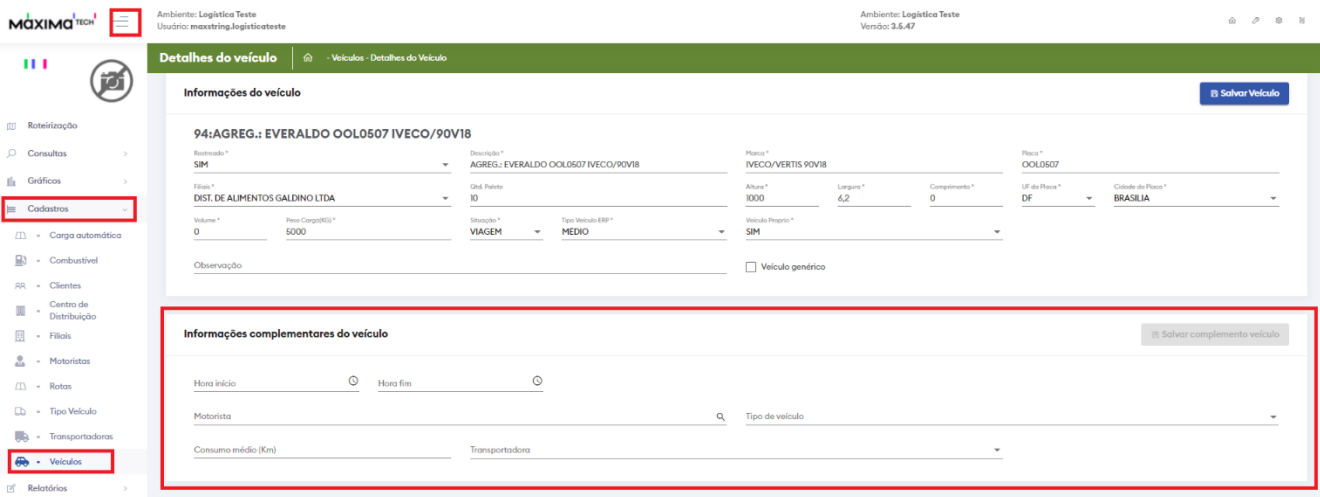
MáXIMA TECH

Ambiente: Logística Teste
Usuário: maxstring.logisticateste

Ambiente: Logística Teste
Versão: 3.5.47

Roteirização
Consultas
Gráficos
Cadastros
Carga automática
Combustível
Clientes
Centro de Distribuição
Filiais
Motoristas
Rotas
Tipo Veículo
Transportadoras
Veículos
Relatórios

Detalhes do veículo - Veículos - Detalhes do Veículo

Informações do veículo

Salvar Veículo

94:AGREG.: EVERALDO OOL0507 IVECO/90V18

Rastreado *
SIM
Descrição *
AGREG.: EVERALDO OOL0507 IVECO/90V18
Marca *
IVECO/VERTIS 90V18
Placa *
OOL0507
Filiais *
DIST. DE ALIMENTOS GALDINO LTDA
Qtd. Palete
10
Altura *
1000
Largura *
6,2
Comprimento *
0
UF da Placa *
DF
Cidade da Placa *
BRASILIA
Volume *
0
Peso Carga(KG) *
5000
Situação *
VIAGEM
Tipo Veículo ERP *
MÉDIO
Veículo Próprio *
SIM
Observação
Veículo genérico

Informações complementares do veículo

Salvar complemento veículo

Hora início
Hora fim
Motorista
Tipo de veículo
Consumo médio (Km)
Transportadora